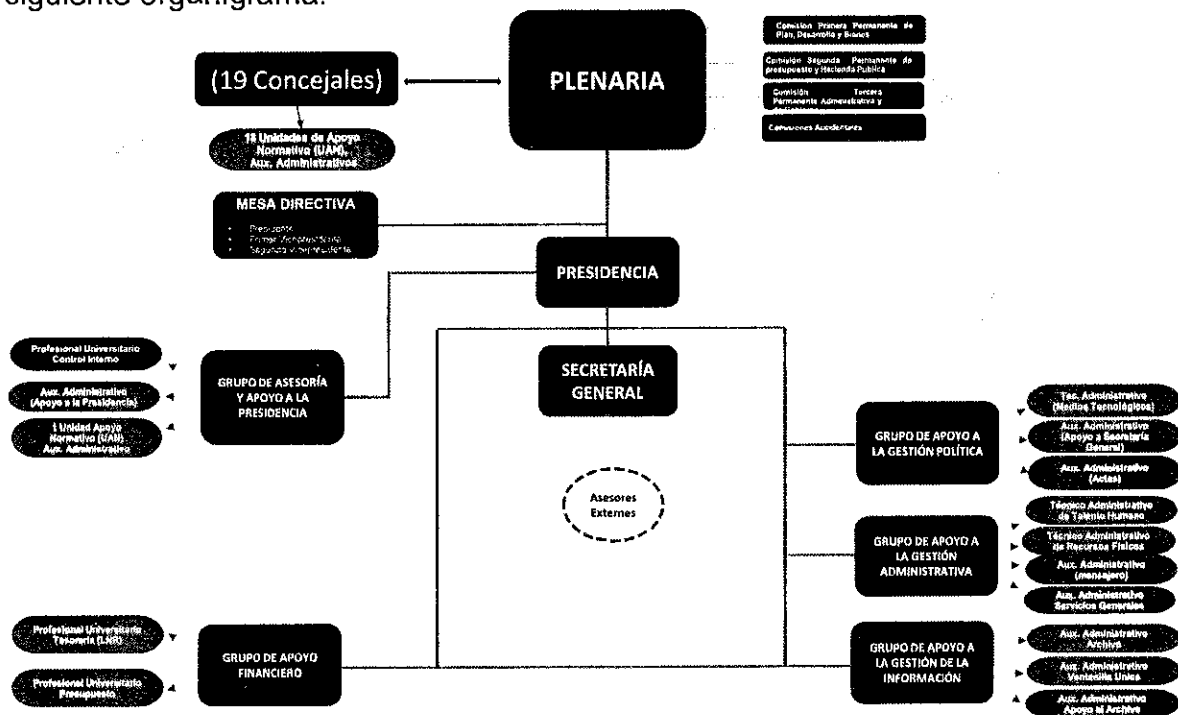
siguiente organigrama:

(19 Concejales)

PLENARIA

Comisión Primera Permanente de Plan, Desarrollo y Bienes

Comisión Segunda Permanente de presupuesto y Hacienda Pública

Comisión Tercera Permanente Administrativa y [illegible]

Comisiones Accidentales

18 Unidades de Apoyo Normativo (UAN), Aux. Administrativos

MESA DIRECTIVA

- Presidente
- Primer Vicepresidente
- Segundo Vicepresidente

PRESIDENCIA

Profesional Universitario Control Interno

Aux. Administrativo (Apoyo a la Presidencia)

1 Unidad Apoyo Normativo (UAN) Aux. Administrativo

GRUPO DE ASESORÍA Y APOYO A LA PRESIDENCIA

SECRETARÍA GENERAL

Asesores Externos

GRUPO DE APOYO A LA GESTIÓN POLÍTICA

Tec. Administrativo (Medios Tecnológicos)

Aux. Administrativo (Apoyo a Secretaría General)

Aux. Administrativo (Actas)

GRUPO DE APOYO A LA GESTIÓN ADMINISTRATIVA

Técnico Administrativo de Talento Humano

Técnico Administrativo de Recursos Físicos

Aux. Administrativo (mensajero)

Aux. Administrativo Servicios Generales

Profesional Universitario Tesorería (LNR)

Profesional Universitario Presupuesto

GRUPO DE APOYO FINANCIERO

GRUPO DE APOYO A LA GESTIÓN DE LA INFORMACIÓN

Aux. Administrativo Archivo

Aux. Administrativo Ventanilla Única

Aux. Administrativo Apoyo al Archivo